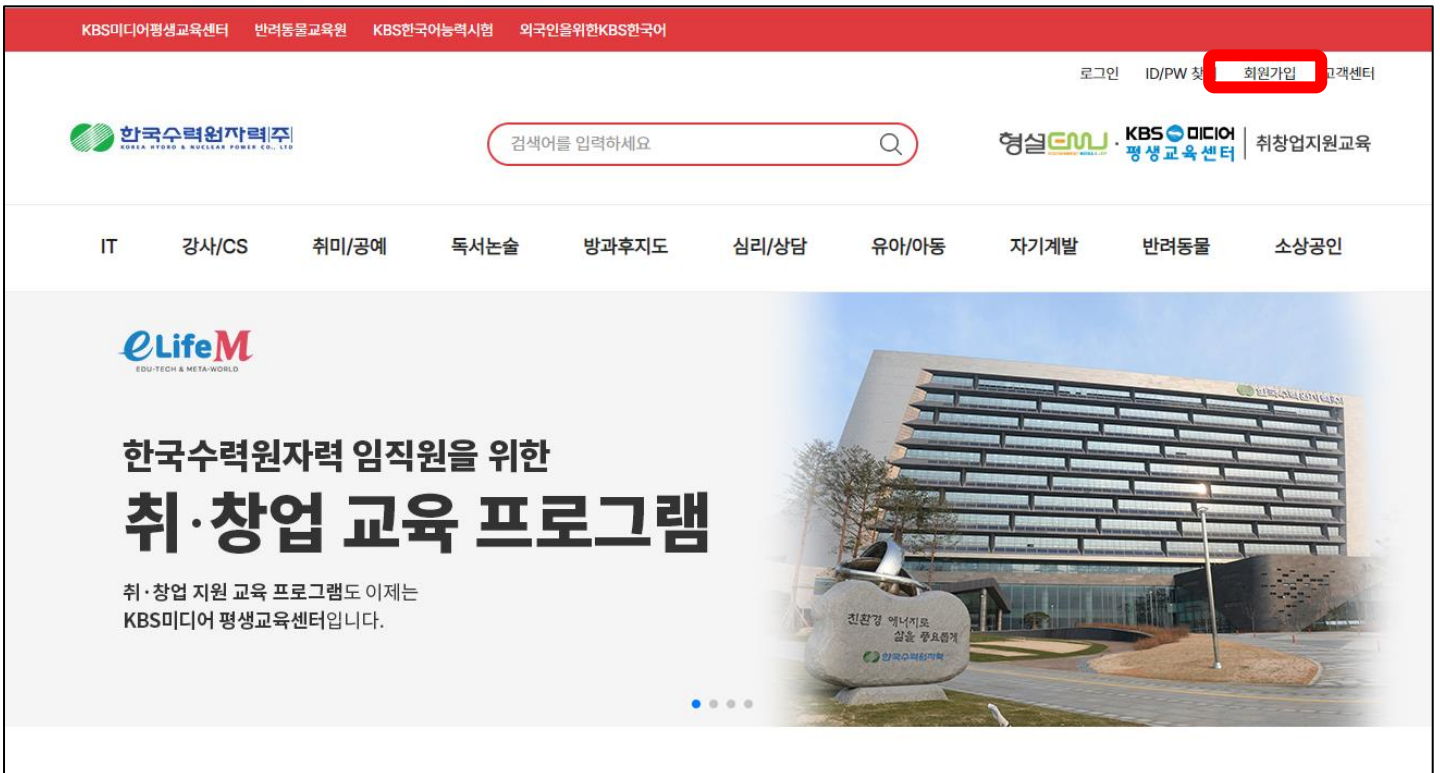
KBS미디어평생교육센터 반려동물교육원 KBS한국어능력시험 외국인을위한KBS한국어

로그인 ID/PW 찾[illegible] 회원가입 고객센터

한국수력원자력(주) KOREA HYDRO & NUCLEAR POWER CO., LTD

검색어를 입력하세요

형설EMJ · KBS 미디어 평생교육센터 | 취창업지원교육

IT 강사/CS 취미/공예 독서논술 방과후지도 심리/상담 유아/아동 자기계발 반려동물 소상공인

eLifeM
EDU-TECH & META-WORLD

한국수력원자력 임직원을 위한
취·창업 교육 프로그램

취·창업 지원 교육 프로그램도 이제는
KBS미디어 평생교육센터입니다.

한국수력원자력

친환경 에너지로 삶을 풍요롭게

한국수력원자력